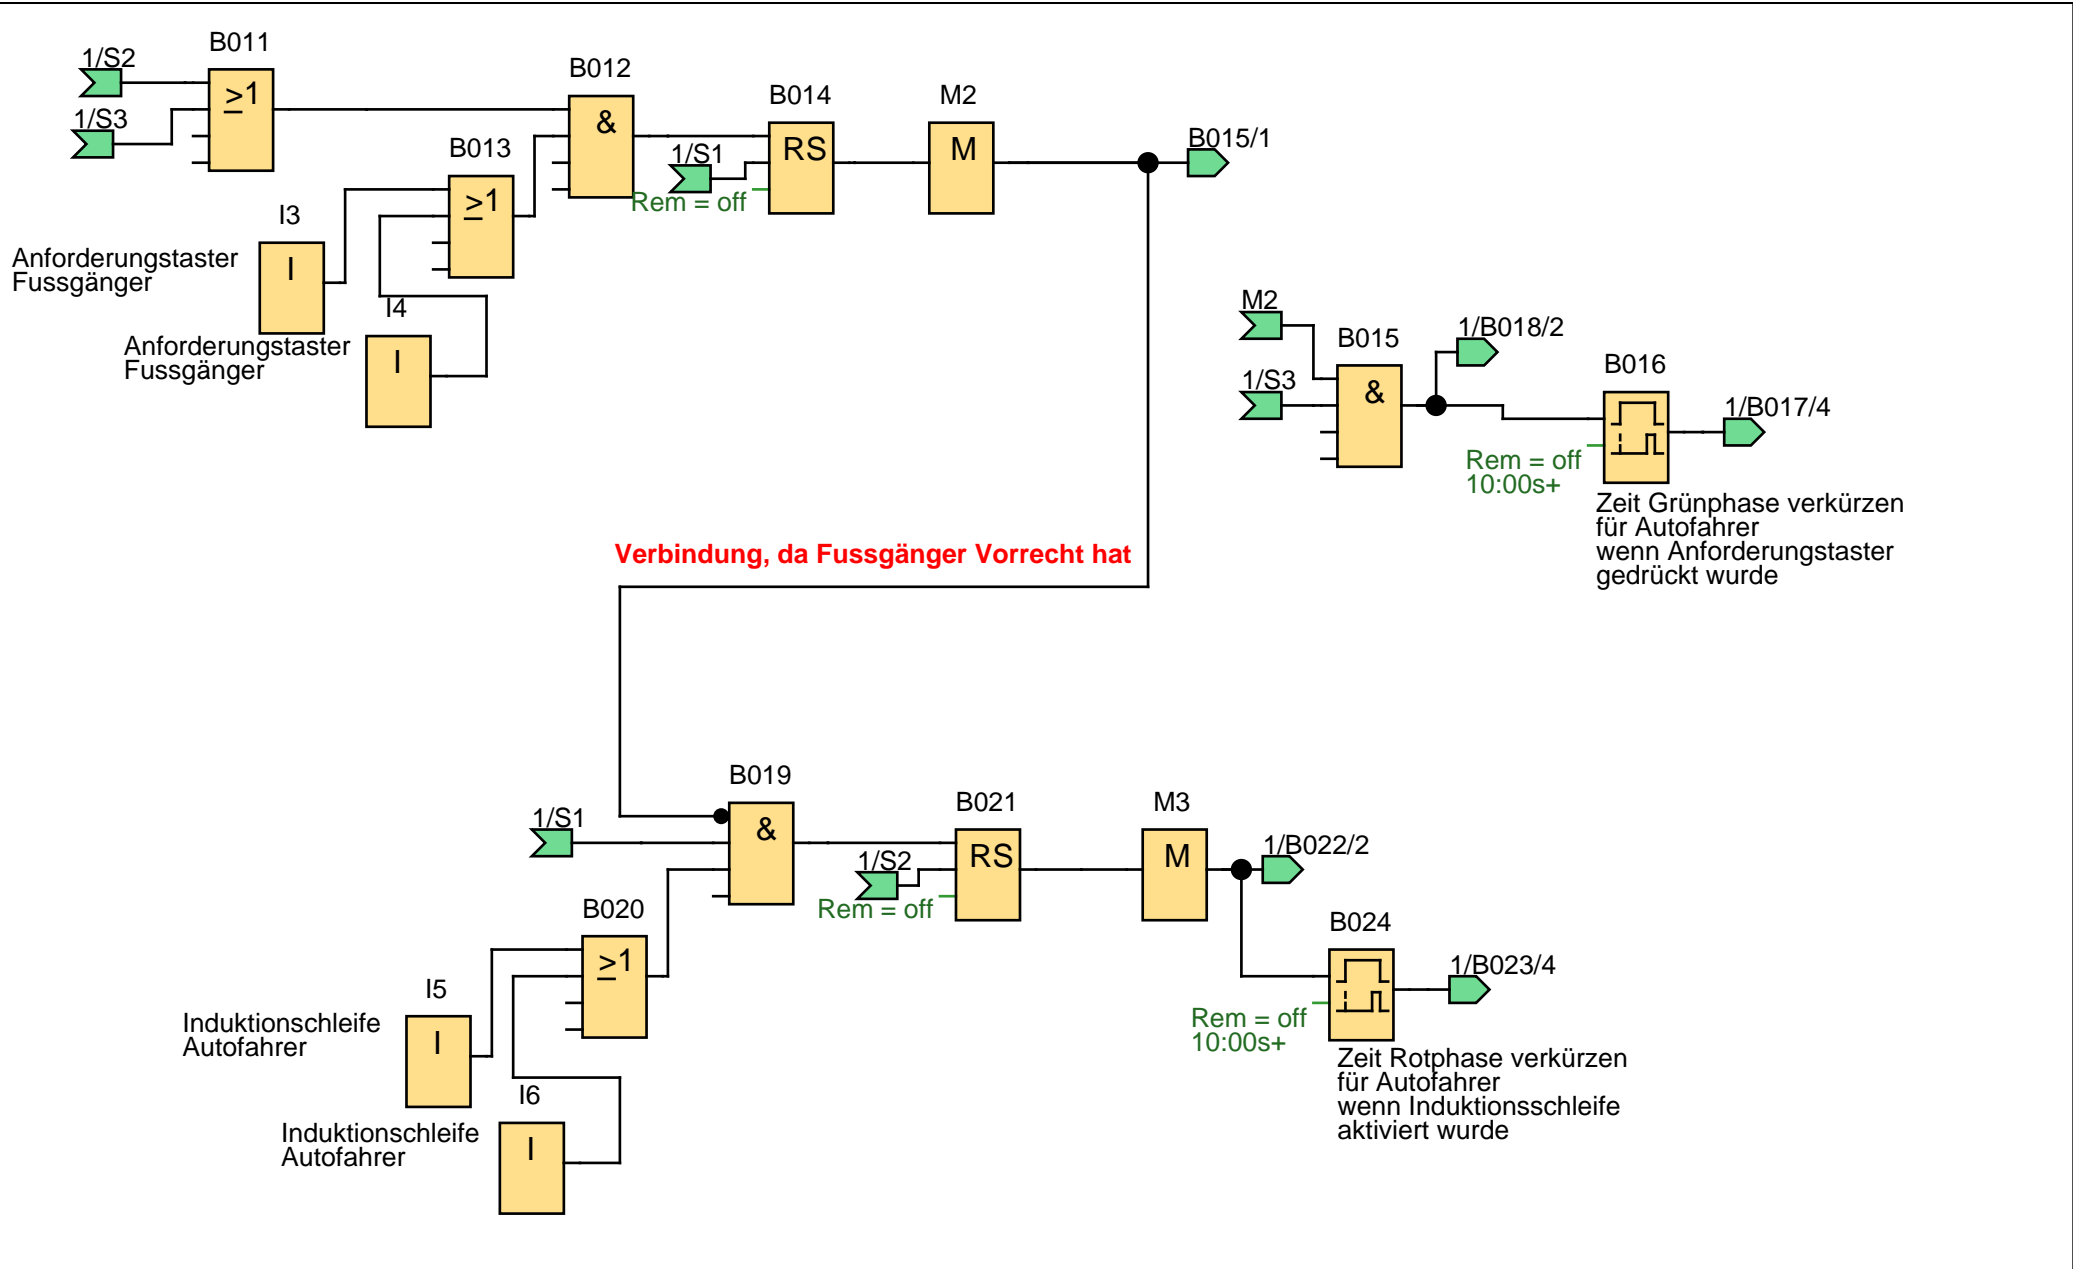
1/S2
B011
$\geq1$
1/S3
B012
&
B014
M2
B015/1
B013
$\geq1$
1/S1
RS
M
Rem = off
I3
Anforderungstaster Fussgänger
I
I4
Anforderungstaster Fussgänger
I

M2
B015
1/B018/2
1/S3
&
B016
1/B017/4
Rem = off
10:00s+
Zeit Grünphase verkürzen für Autofahrer wenn Anforderungstaster gedrückt wurde

Verbindung, da Fussgänger Vorrecht hat

B019
1/S1
&
B021
M3
1/B022/2
1/S2
RS
M
Rem = off
B020
$\geq1$
B024
I5
1/B023/4
Induktionschleife Autofahrer
I
Rem = off
10:00s+
I6
Zeit Rotphase verkürzen für Autofahrer wenn Induktionsschleife aktiviert wurde
Induktionschleife Autofahrer
I